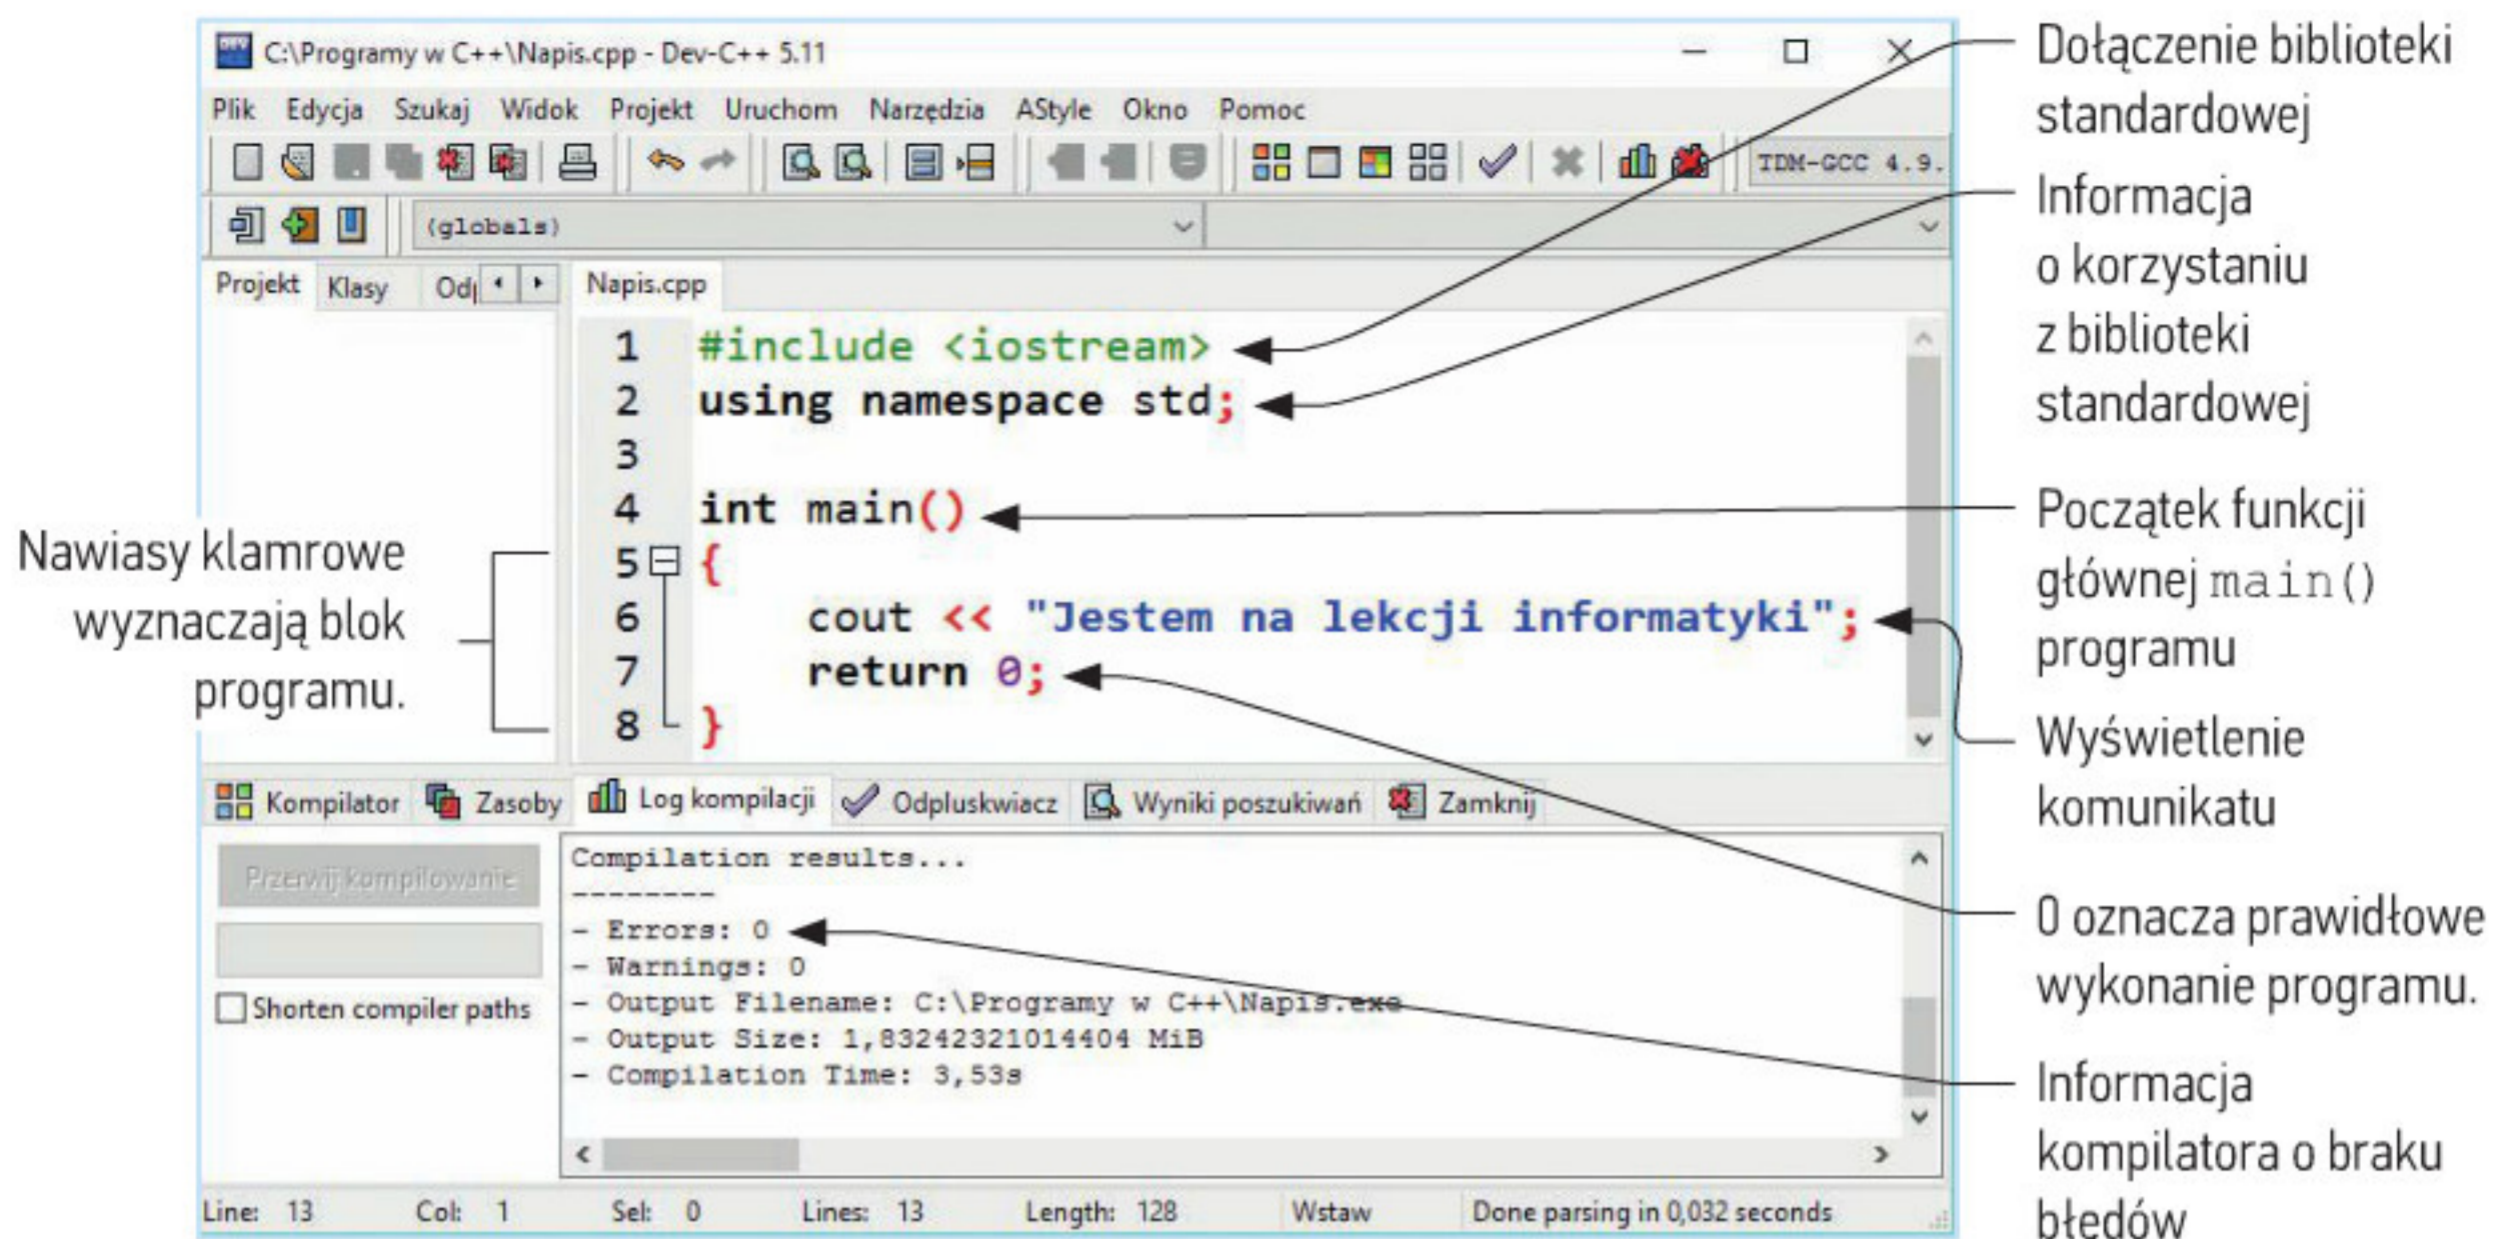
C:\Programy w C++\Napis.cpp - Dev-C++ 5.11

Plik Edycja Szukaj Widok Projekt Uruchom Narzędzia AStyle Okno Pomoc

TDM-GCC 4.9.

(globals)

Projekt Klasy Od

Napis.cpp

1 #include <iostream>
2 using namespace std;
3
4 int main()
5 {
6     cout << "Jestem na lekcji informatyki";
7     return 0;
8 }

Kompilator Zasoby Log kompilacji Odpluskwiacz Wyniki poszukiwań Zamknij

Przerwij kompilowanie

Shorten compiler paths

Compilation results...
--------
- Errors: 0
- Warnings: 0
- Output Filename: C:\Programy w C++\Napis.exe
- Output Size: 1,83242321014404 MiB
- Compilation Time: 3,53s

Line: 13 Col: 1 Sel: 0 Lines: 13 Length: 128 Wstaw Done parsing in 0,032 seconds

Dołączenie biblioteki standardowej

Informacja o korzystaniu z biblioteki standardowej

Początek funkcji głównej main() programu

Wyświetlenie komunikatu

0 oznacza prawidłowe wykonanie programu.

Informacja kompilatora o braku błędów

Nawiasy klamrowe wyznaczają blok programu.